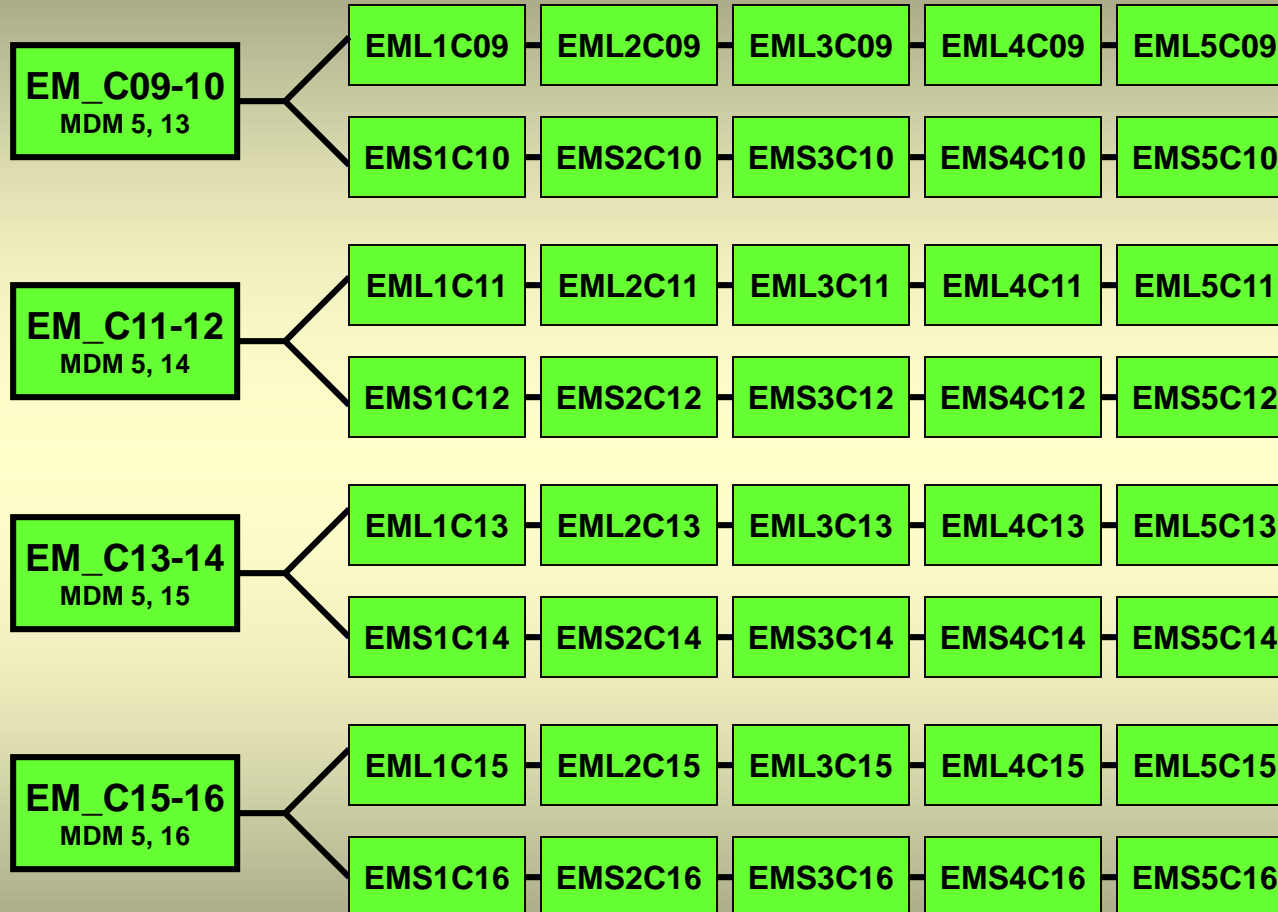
EM_C09-10
MDM 5, 13

EML1C09 EML2C09 EML3C09 EML4C09 EML5C09

EMS1C10 EMS2C10 EMS3C10 EMS4C10 EMS5C10

EM_C11-12
MDM 5, 14

EML1C11 EML2C11 EML3C11 EML4C11 EML5C11

EMS1C12 EMS2C12 EMS3C12 EMS4C12 EMS5C12

EM_C13-14
MDM 5, 15

EML1C13 EML2C13 EML3C13 EML4C13 EML5C13

EMS1C14 EMS2C14 EMS3C14 EMS4C14 EMS5C14

EM_C15-16
MDM 5, 16

EML1C15 EML2C15 EML3C15 EML4C15 EML5C15

EMS1C16 EMS2C16 EMS3C16 EMS4C16 EMS5C16